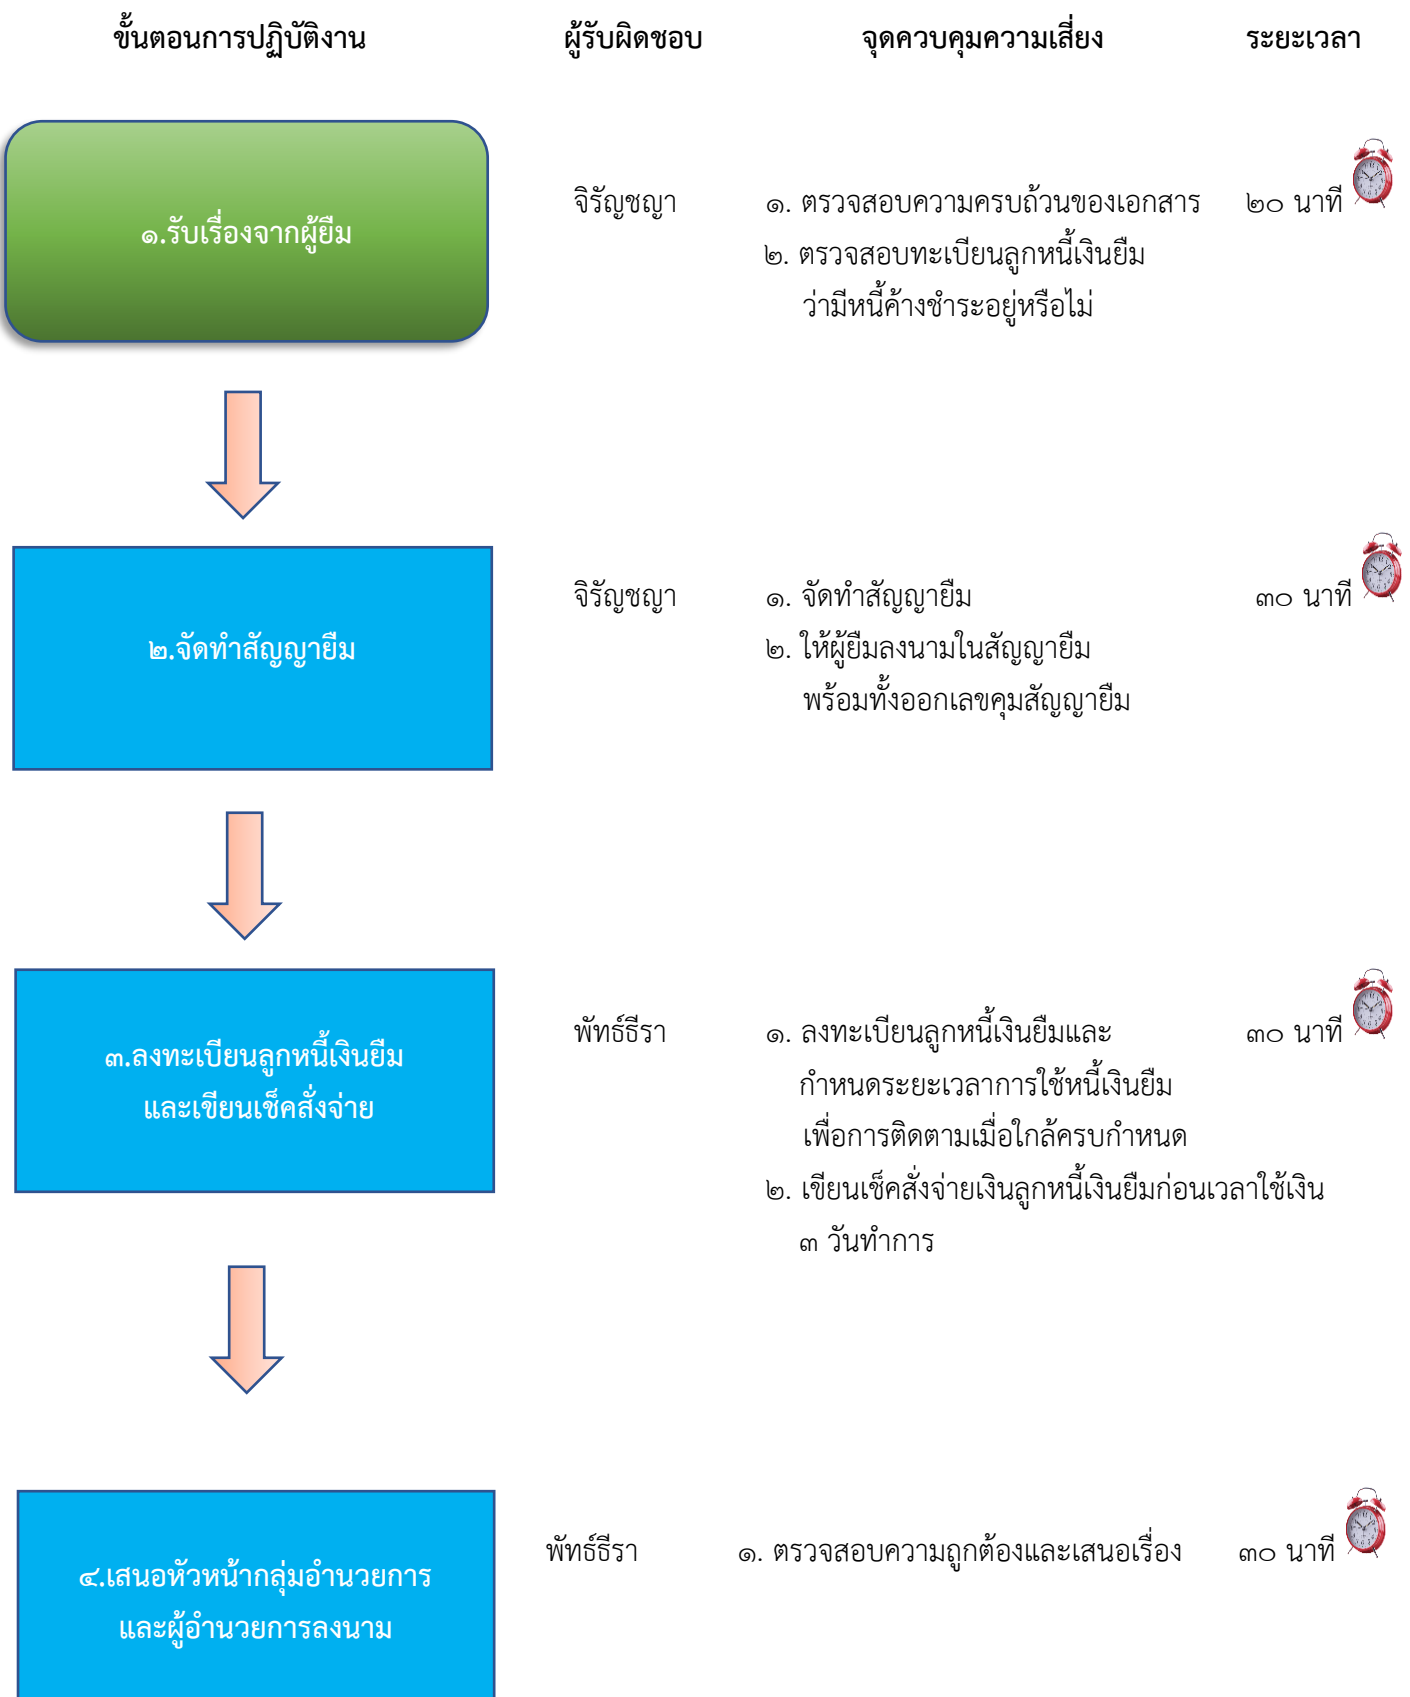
ขั้นตอนการปฏิบัติงาน

ผู้รับผิดชอบ

จุดควบคุมความเสี่ยง

ระยะเวลา

๑.รับเรื่องจากผู้ยืม

จิรัญชญา

๑. ตรวจสอบความครบถ้วนของเอกสาร
๒. ตรวจสอบทะเบียนลูกหนี้เงินยืม ว่ามีหนี้ค้างชำระอยู่หรือไม่

๒๐ นาที

๒.จัดทำสัญญายืม

จิรัญชญา

๑. จัดทำสัญญายืม
๒. ให้ผู้ยืมลงนามในสัญญายืม พร้อมทั้งออกเลขคุมสัญญายืม

๓๐ นาที

๓.ลงทะเบียนลูกหนี้เงินยืม และเขียนเช็คสั่งจ่าย

พัทธ์ธีรา

๑. ลงทะเบียนลูกหนี้เงินยืมและ กำหนดระยะเวลาการใช้หนี้เงินยืม เพื่อการติดตามเมื่อใกล้ครบกำหนด
๒. เขียนเช็คสั่งจ่ายเงินลูกหนี้เงินยืมก่อนเวลาใช้เงิน ๓ วันทำการ

๓๐ นาที

๔.เสนอหัวหน้ากลุ่มอำนวยการ และผู้อำนวยการลงนาม

พัทธ์ธีรา

๑. ตรวจสอบความถูกต้องและเสนอเรื่อง

๓๐ นาที